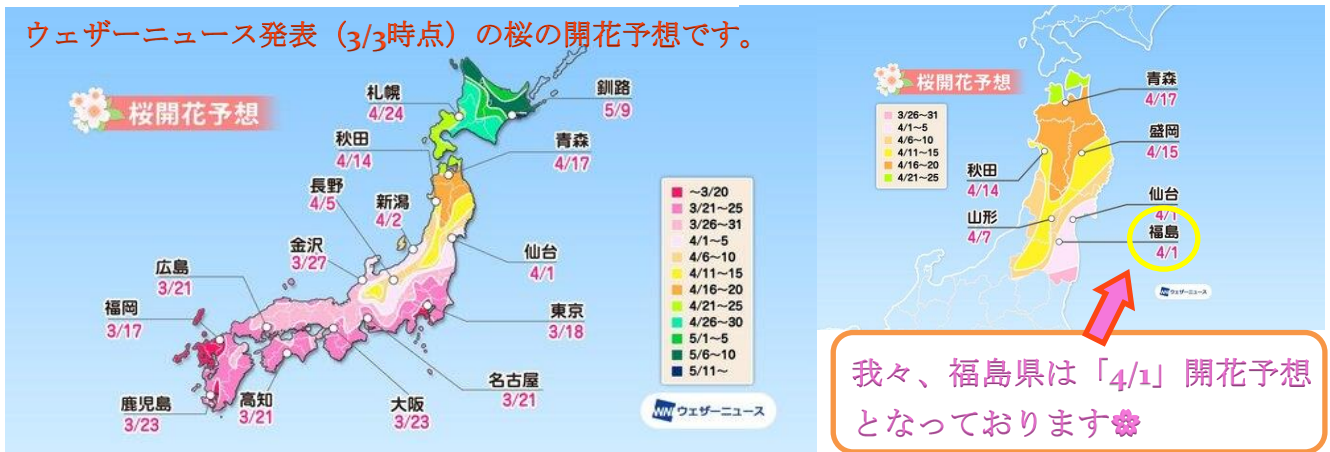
ウェザーニュース発表（3/3時点）の桜の開花予想です。

桜開花予想

札幌
4/24

釧路
5/9

秋田
4/14

青森
4/17

長野
4/5

新潟
4/2

金沢
3/27

仙台
4/1

広島
3/21

福岡
3/17

東京
3/18

名古屋
3/21

鹿児島
3/23

高知
3/21

大阪
3/23

| |
|---|
| ~3/20 |
| 3/21~25 |
| 3/26~31 |
| 4/1~5 |
| 4/6~10 |
| 4/11~15 |
| 4/16~20 |
| 4/21~25 |
| 4/26~30 |
| 5/1~5 |
| 5/6~10 |
| 5/11~ |

ウェザーニュース

桜開花予想

| |
|---|
| 3/26~31 |
| 4/1~5 |
| 4/6~10 |
| 4/11~15 |
| 4/16~20 |
| 4/21~25 |

青森
4/17

盛岡
4/15

秋田
4/14

仙台
4/1

山形
4/7

福島
4/1

ウェザーニュース

我々、福島県は「4/1」開花予想となっております